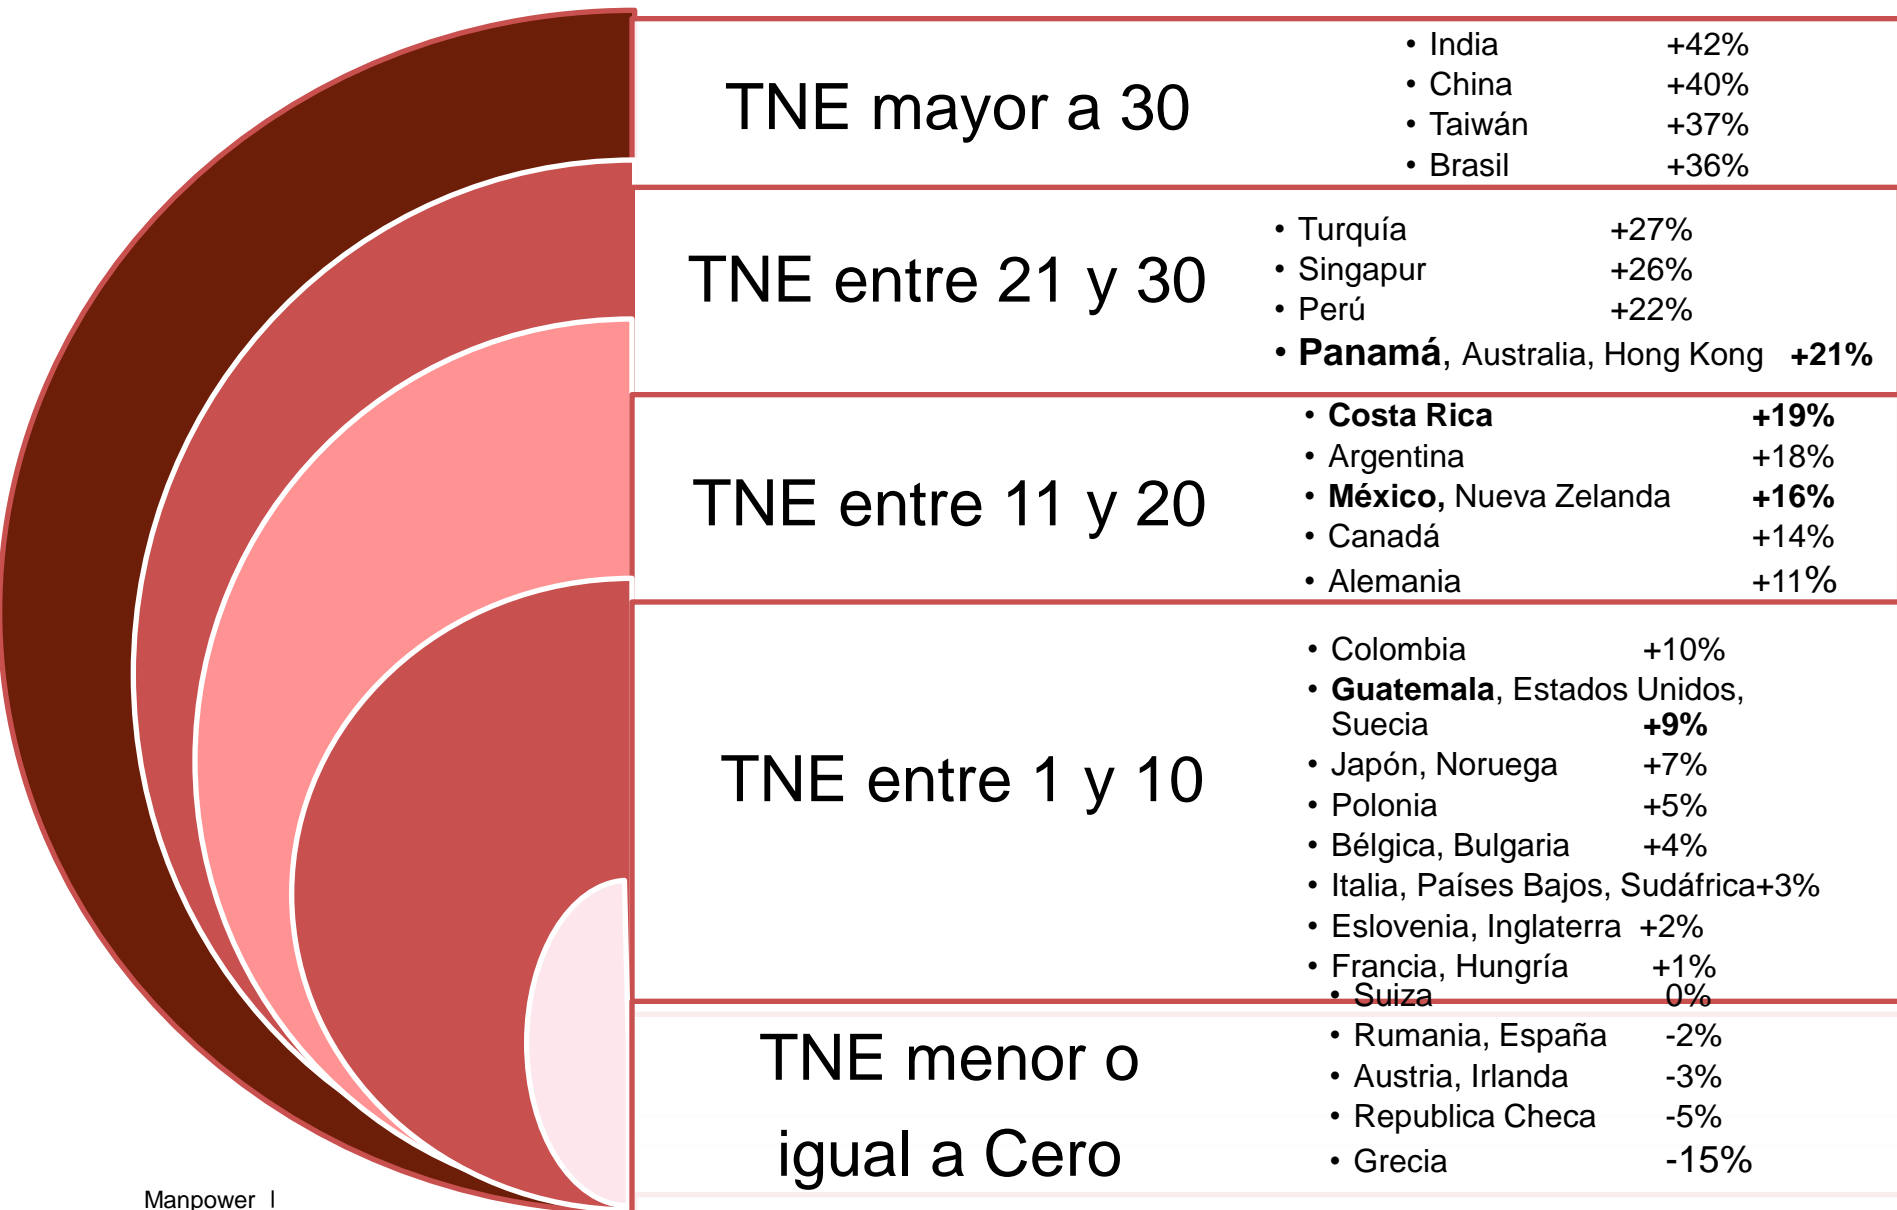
TNE mayor a 30

- India +42%
- China +40%
- Taiwán +37%
- Brasil +36%

TNE entre 21 y 30

- Turquía +27%
- Singapur +26%
- Perú +22%
- **Panamá**, Australia, Hong Kong **+21%**

TNE entre 11 y 20

- **Costa Rica** **+19%**
- Argentina +18%
- **México,** Nueva Zelanda **+16%**
- Canadá +14%
- Alemania +11%

TNE entre 1 y 10

- Colombia +10%
- **Guatemala**, Estados Unidos, Suecia **+9%**
- Japón, Noruega +7%
- Polonia +5%
- Bélgica, Bulgaria +4%
- Italia, Países Bajos, Sudáfrica+3%
- Eslovenia, Inglaterra +2%
- Francia, Hungría +1%

TNE menor o igual a Cero

- Suiza 0%
- Rumania, España -2%
- Austria, Irlanda -3%
- Republica Checa -5%
- Grecia -15%

Manpower |